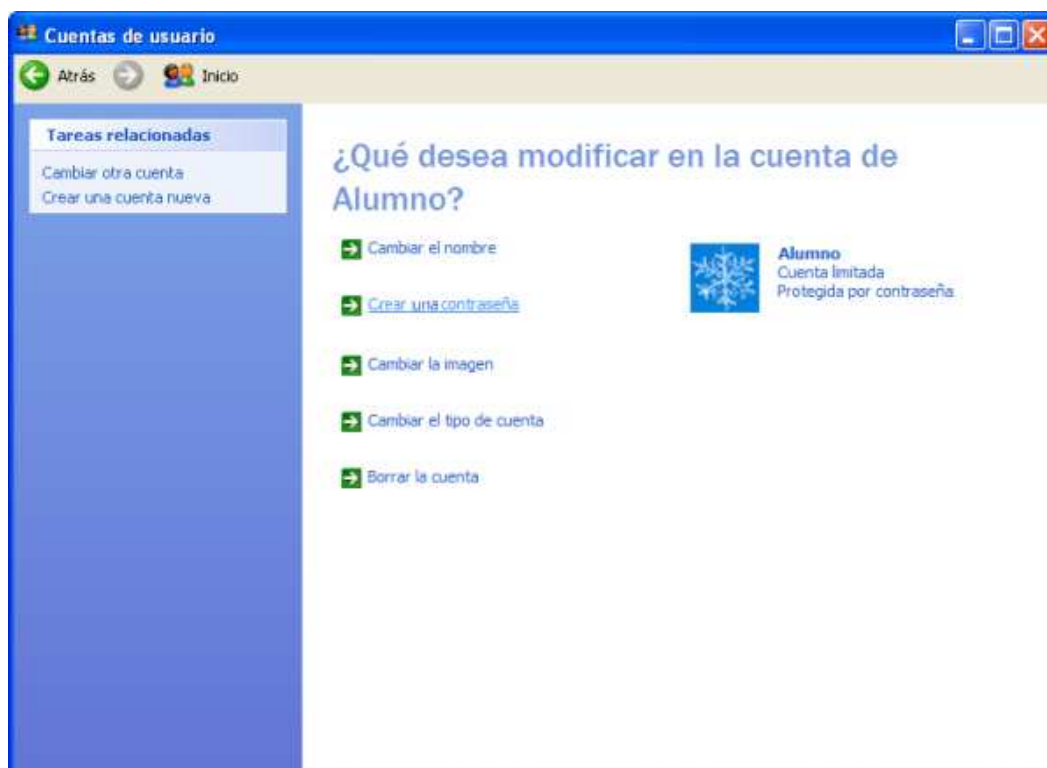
Cuentas de usuario

Atrás Inicio

Tareas relacionadas

Cambiar otra cuenta
Crear una cuenta nueva

¿Qué desea modificar en la cuenta de Alumno?

Cambiar el nombre

Crear una contraseña

Cambiar la imagen

Cambiar el tipo de cuenta

Borrar la cuenta

Alumno
Cuenta limitada
Protegida por contraseña